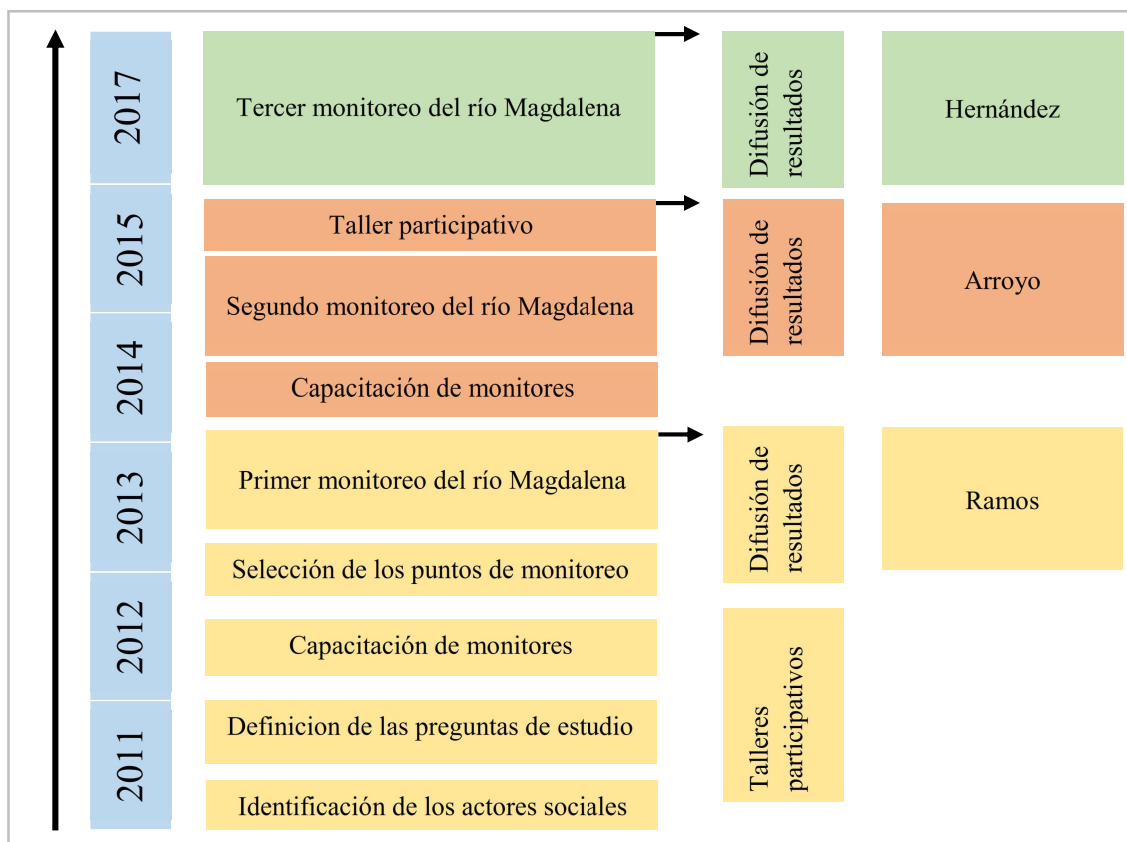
2017

Tercer monitoreo del río Magdalena

Difusión de resultados

Hernández

2015

Taller participativo

Segundo monitoreo del río Magdalena

Difusión de resultados

Arroyo

2014

Capacitación de monitores

2013

Primer monitoreo del río Magdalena

Difusión de resultados

Ramos

Selección de los puntos de monitoreo

2012

Capacitación de monitores

Talleres participativos

2011

Definicion de las preguntas de estudio

Identificación de los actores sociales